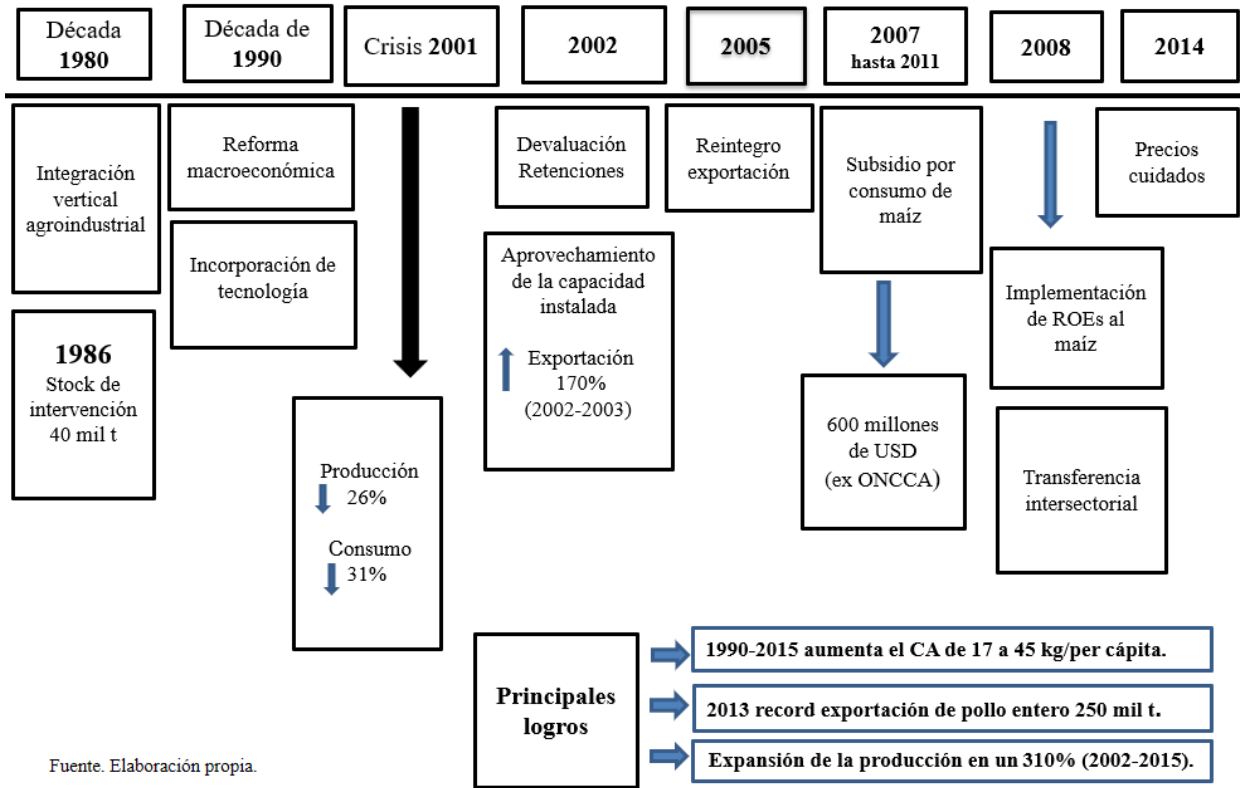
Década 1980

Década de 1990

Crisis 2001

2002

2005

2007 hasta 2011

2008

2014

Integración vertical agroindustrial

1986
Stock de intervención 40 mil t

Reforma macroeconómica

Incorporación de tecnología

Producción 26%

Consumo 31%

Devaluación Retenciones

Aprovechamiento de la capacidad instalada

Exportación 170% (2002-2003)

Reintegro exportación

Subsidio por consumo de maíz

600 millones de USD (ex ONCCA)

Implementación de ROEs al maíz

Transferencia intersectorial

Precios cuidados

Principales logros

1990-2015 aumenta el CA de 17 a 45 kg/per cápita.

2013 record exportación de pollo entero 250 mil t.

Expansión de la producción en un 310% (2002-2015).

Fuente. Elaboración propia.